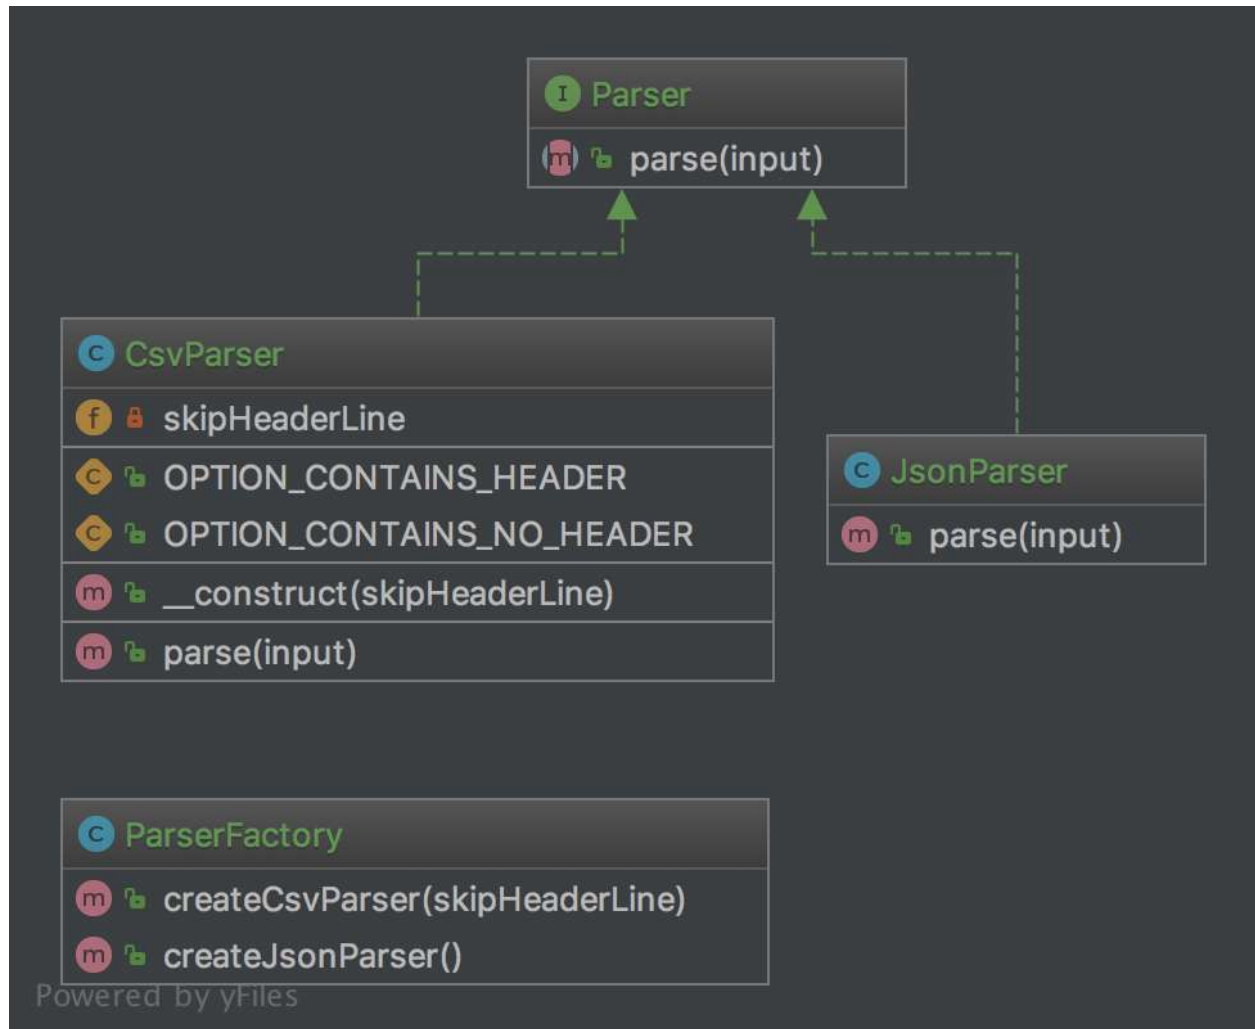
I Parser
m parse(input)

C CsvParser
f skipHeaderLine
C OPTION_CONTAINS_HEADER
C OPTION_CONTAINS_NO_HEADER
m __construct(skipHeaderLine)
m parse(input)

C JsonParser
m parse(input)

C ParserFactory
m createCsvParser(skipHeaderLine)
m createJsonParser()

Powered by yFiles